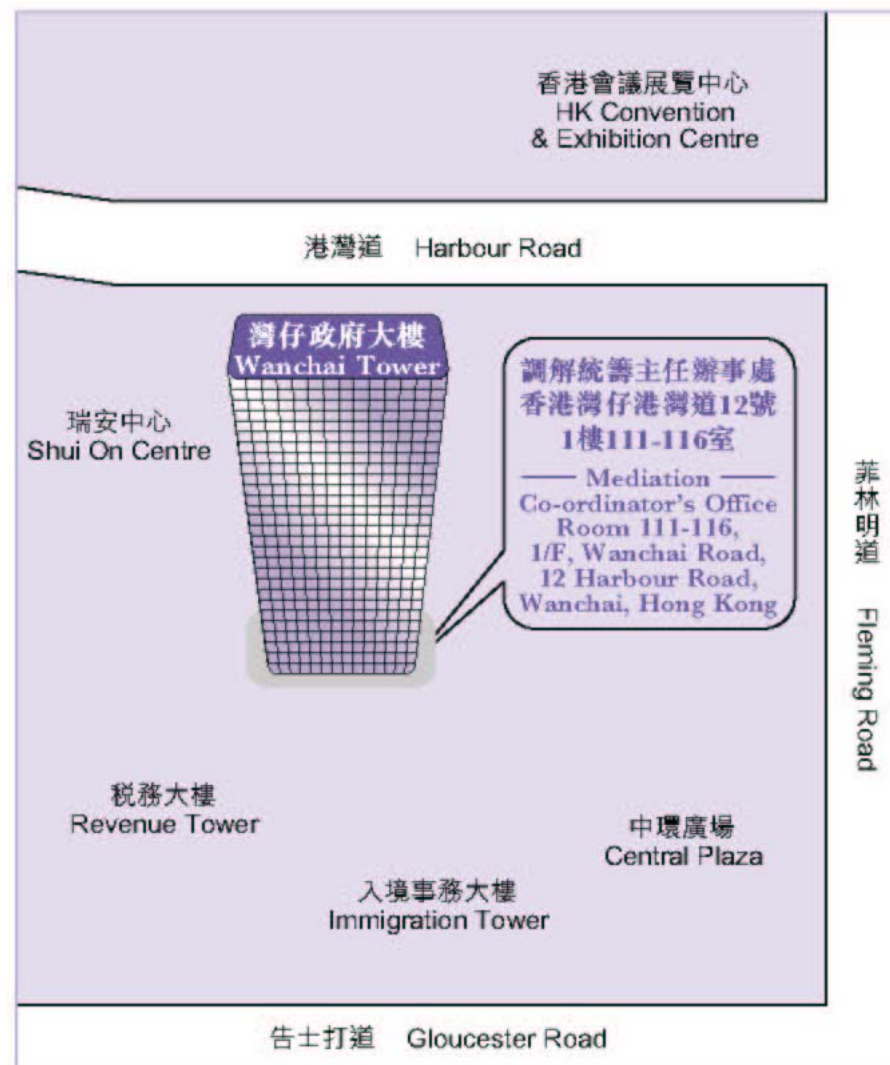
香港會議展覽中心
HK Convention
& Exhibition Centre

港灣道 Harbour Road

灣仔政府大樓
Wanchai Tower

調解統籌主任辦事處
香港灣仔港灣道12號
1樓111-116室

—— Mediation ——
Co-ordinator's Office
Room 111-116,
1/F, Wanchai Road,
12 Harbour Road,
Wanchai, Hong Kong

瑞安中心
Shui On Centre

菲林明道

Fleming Road

稅務大樓
Revenue Tower

中環廣場
Central Plaza

入境事務大樓
Immigration Tower

告士打道 Gloucester Road